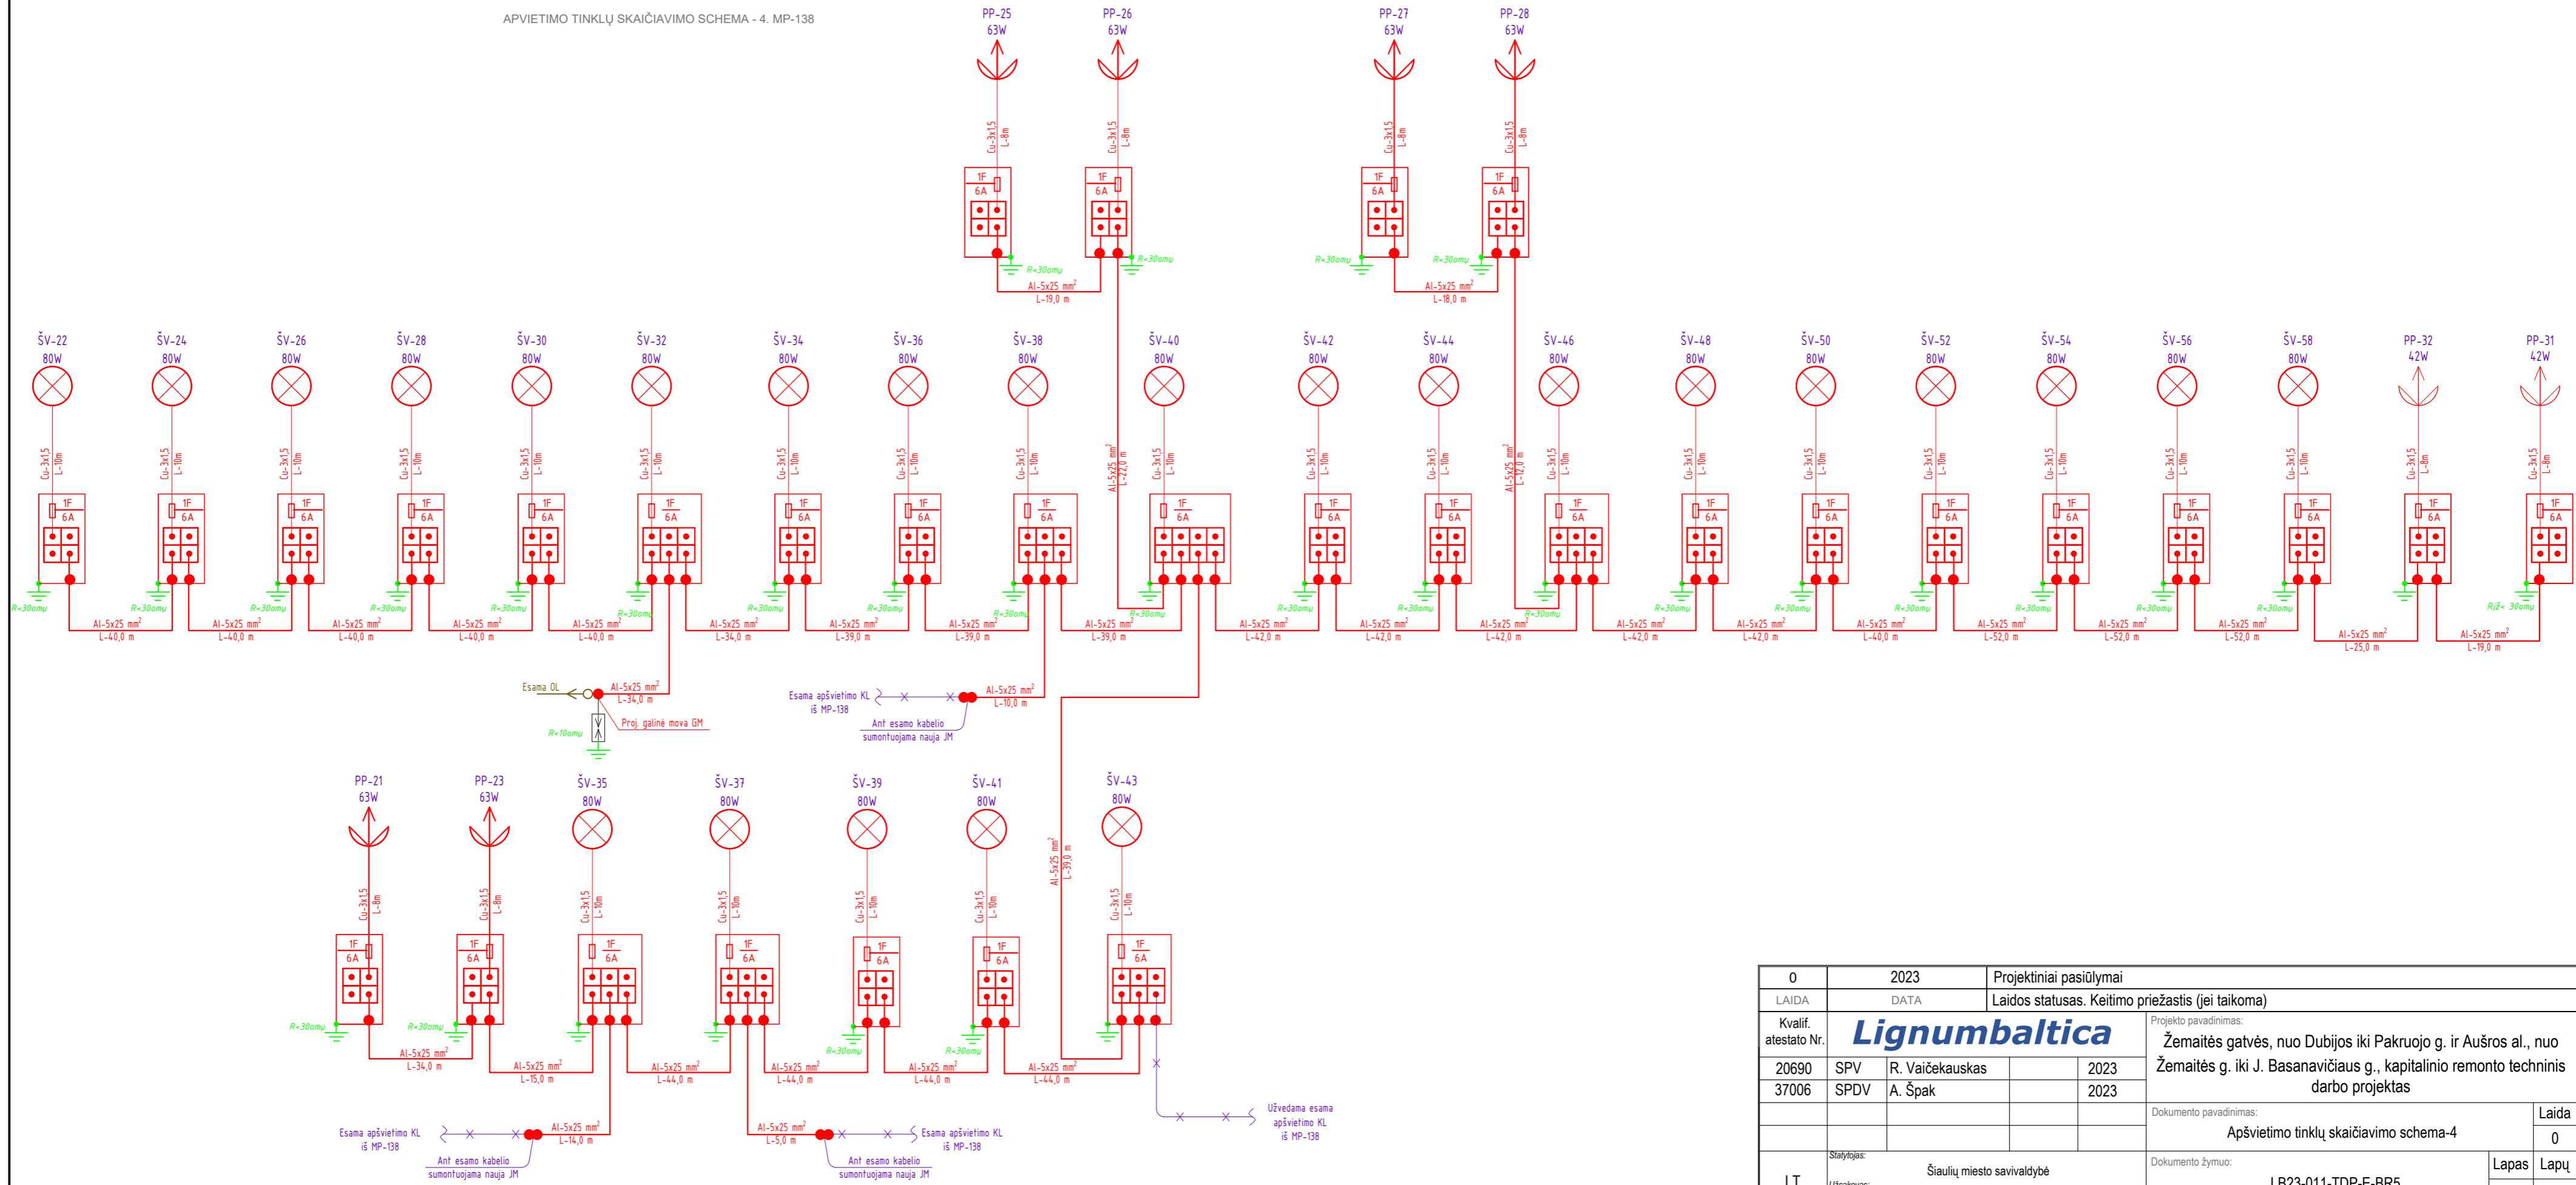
APVIETIMO TINKLŲ SKAIČIAVIMO SCHEMA - 4. MP-138

PP-25
63W
PP-26
63W
PP-27
63W
PP-28
63W

Cu-3x1,5 L-8m
1F
6A
R<30omų
Al-5x25 mm²
L-19,0 m
Al-5x25 mm²
L-18,0 m

ŠV-22 80W
ŠV-24 80W
ŠV-26 80W
ŠV-28 80W
ŠV-30 80W
ŠV-32 80W
ŠV-34 80W
ŠV-36 80W
ŠV-38 80W
ŠV-40 80W
ŠV-42 80W
ŠV-44 80W
ŠV-46 80W
ŠV-48 80W
ŠV-50 80W
ŠV-52 80W
ŠV-54 80W
ŠV-56 80W
ŠV-58 80W
PP-32 42W
PP-31 42W

Cu-3x1,5 L-10m
Al-5x25 mm² L-22,0 m
Al-5x25 mm² L-12,0 m
1F
6A
R<30omų
RIž< 30omų

Al-5x25 mm² L-40,0 m
Al-5x25 mm² L-40,0 m
Al-5x25 mm² L-40,0 m
Al-5x25 mm² L-40,0 m
Al-5x25 mm² L-40,0 m
Al-5x25 mm² L-34,0 m
Al-5x25 mm² L-39,0 m
Al-5x25 mm² L-39,0 m
Al-5x25 mm² L-39,0 m
Al-5x25 mm² L-42,0 m
Al-5x25 mm² L-42,0 m
Al-5x25 mm² L-42,0 m
Al-5x25 mm² L-42,0 m
Al-5x25 mm² L-42,0 m
Al-5x25 mm² L-40,0 m
Al-5x25 mm² L-52,0 m
Al-5x25 mm² L-52,0 m
Al-5x25 mm² L-52,0 m
Al-5x25 mm² L-25,0 m
Al-5x25 mm² L-19,0 m

Esama OL
Al-5x25 mm² L-34,0 m
Proj. galinė mova GM
R<10omų
Esama apšvietimo KL iš MP-138
Ant esamo kabelio sumontuojama nauja JM
Al-5x25 mm² L-10,0 m

PP-21 63W
PP-23 63W
ŠV-35 80W
ŠV-37 80W
ŠV-39 80W
ŠV-41 80W
ŠV-43 80W
Al-5x25 mm² L-39,0 m

Al-5x25 mm² L-34,0 m
Al-5x25 mm² L-15,0 m
Al-5x25 mm² L-44,0 m
Al-5x25 mm² L-44,0 m
Al-5x25 mm² L-44,0 m
Al-5x25 mm² L-44,0 m

Esama apšvietimo KL iš MP-138
Al-5x25 mm² L-14,0 m
Ant esamo kabelio sumontuojama nauja JM
Al-5x25 mm² L-5,0 m
Esama apšvietimo KL iš MP-138
Ant esamo kabelio sumontuojama nauja JM
Užvedama esama apšvietimo KL iš MP-138

| 0 | 2023 | Projektiniai pasiūlymai |
|---|---|---|
| LAIDA | DATA | Laidos statusas. Keitimo priežastis (jei taikoma) |

Kvalif. atestato Nr.
Lignumbaltica
Projekto pavadinimas:
Žemaitės gatvės, nuo Dubijos iki Pakruojo g. ir Aušros al., nuo Žemaitės g. iki J. Basanavičiaus g., kapitalinio remonto techninis darbo projektas
20690 SPV R. Vaičekauskas 2023
37006 SPDV A. Špak 2023
Dokumento pavadinimas:
Apšvietimo tinklų skaičiavimo schema-4
Laida
0
Statytojas:
Šiaulių miesto savivaldybė
LT
Užsakovas:
Dokumento žymuo:
LB23-011-TDP-E-BR5
Lapas
Lapų